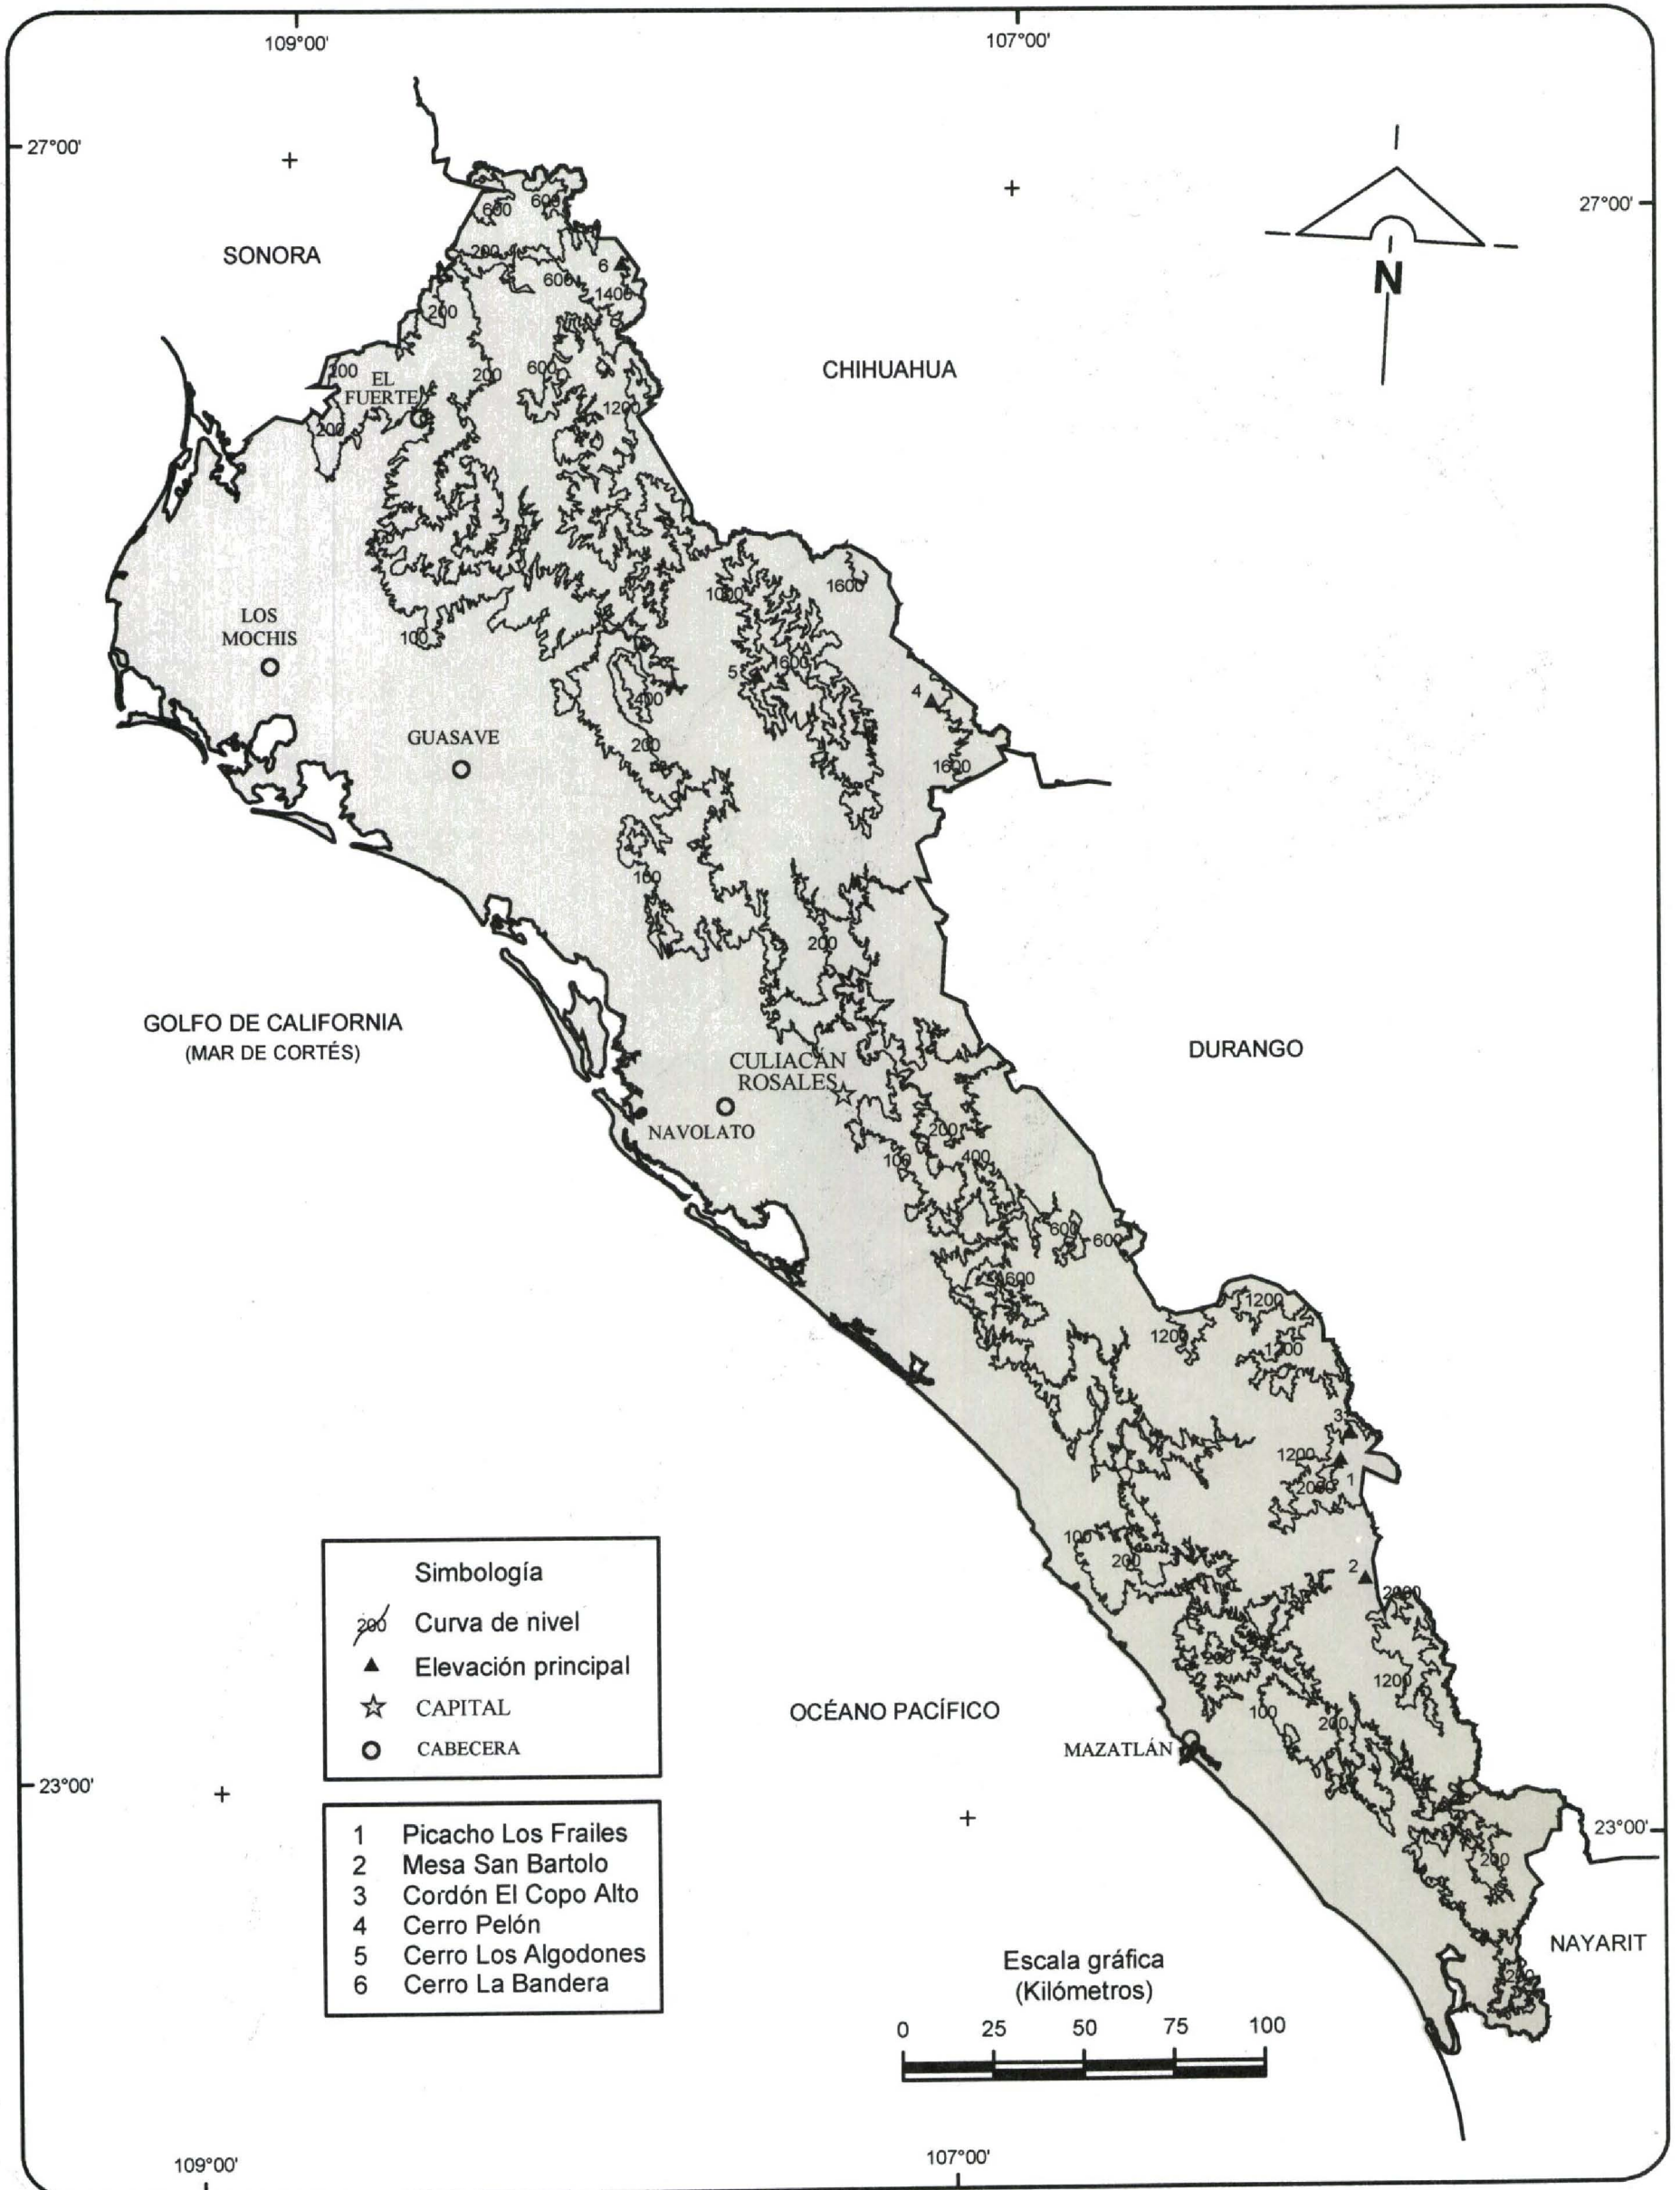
109°00'

107°00'

27°00'

27°00'

N

SONORA

CHIHUAHUA

600
600
200
600
6
1400
200
200
100
EL FUERTE
200
600
1200

LOS MOCHIS

100

1000
1600
5
1600
400
4
200
1600

GUASAVE

100

200

GOLFO DE CALIFORNIA
(MAR DE CORTÉS)

DURANGO

CULIACÁN ROSALES

NAVOLATO

200
100
400
600
600
1600
1200
1200
1200
3
1200
1
2000
100
200
2
2000
200
1200
100
200

Simbología
200 Curva de nivel
Elevación principal
CAPITAL
CABECERA

OCÉANO PACÍFICO

MAZATLÁN

23°00'

23°00'

1 Picacho Los Frailes
2 Mesa San Bartolo
3 Cordón El Copo Alto
4 Cerro Pelón
5 Cerro Los Algodones
6 Cerro La Bandera

200

NAYARIT

Escala gráfica
(Kilómetros)
0 25 50 75 100

200

109°00'

107°00'